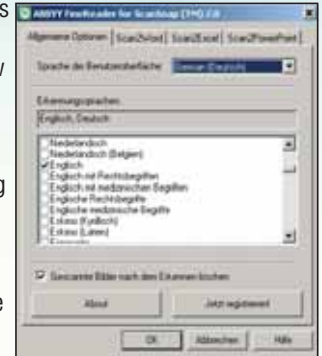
s
w
g
e

ABBYY FineReader for ScanSnap (TM) 2.0

Allgemeine Optionen | Scan2Word | Scan2Excel | Scan2PowerPoint

Sprache der Benutzeroberfläche: German (Deutsch)

Erkennungssprachen:
Englisch, Deutsch

Niederländisch
Niederländisch (Belgien)
Englisch
Englisch mit Rechtsbegriffen
Englisch mit medizinischen Begriffen
Englische Rechtsbegriffe
Englische medizinische Begriffe
Erzya (Kyrillisch)
Erzya (Latein)
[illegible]

Gescannte Bilder nach dem Erkennen löschen

About | Jetzt registrieren

OK | Abbrechen | Hilfe